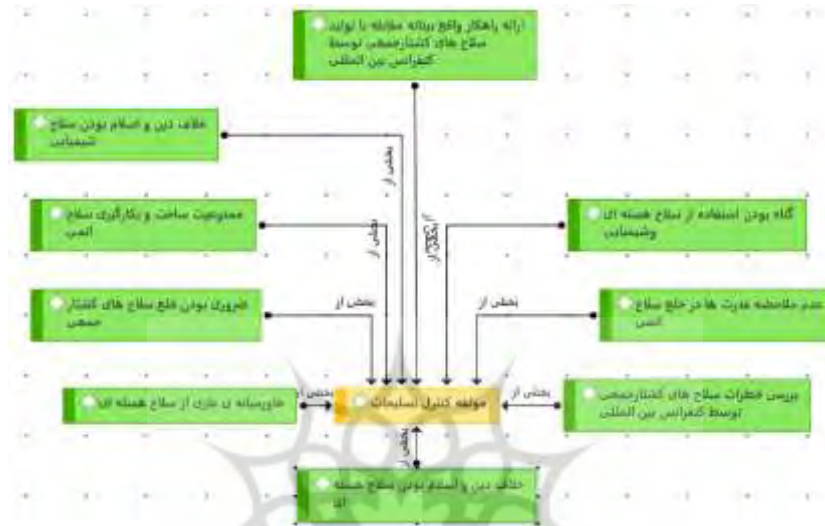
ارائه راهکار واقع بینانه مقابله با تولید سلاح های کشتارجمعی توسط کنفرانس بین المللی

خلاف دین و اسلام بودن سلاح شیمیایی

ممنوعیت ساخت و بکارگیری سلاح اتمی

گناه بودن استفاده از سلاح هسته ای وشیمیایی

ضروری بودن خلع سلاح های کشتار جمعی

عدم ملاحظه عدالت ها در خلع سلاح اتمی

خاورمیانه ی عاری از سلاح هسته ای

مولفه کنترل تسلیحات

بررسی خطرات سلاح های کشتارجمعی توسط کنفرانس بین المللی

خلاف دین و اسلام بودن سلاح هسته ای

بخشی از
بخشی از
بخشی از
بخشی از
بخشی از
بخشی از
بخشی از
بخشی از
بخشی از